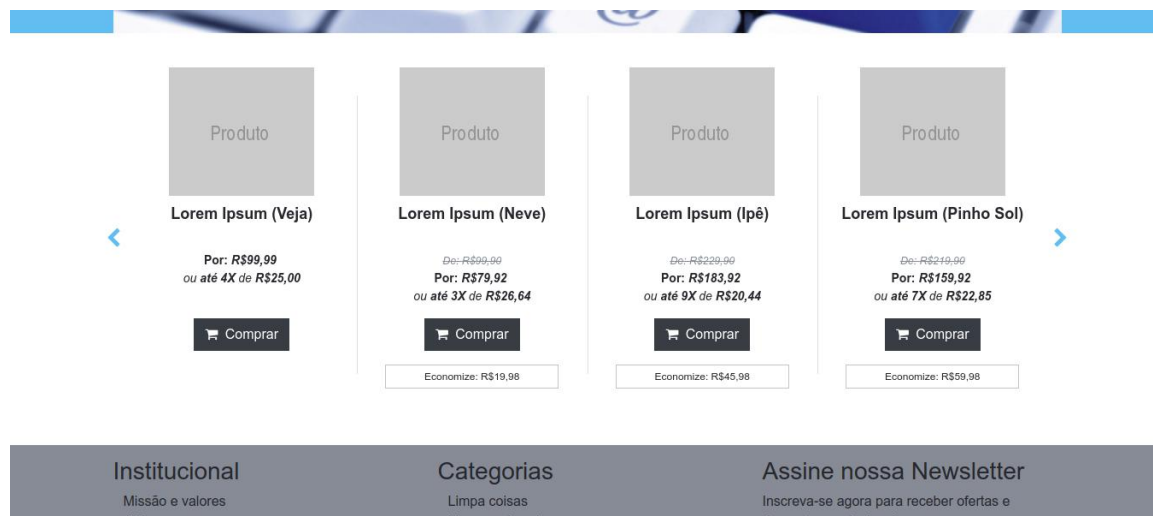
Produto

Lorem Ipsum (Veja)

Por: R$99,99
ou até 4X de R$25,00

Comprar

Produto

Lorem Ipsum (Neve)

De: R$99,90
Por: R$79,92
ou até 3X de R$26,64

Comprar

Economize: R$19,98

Produto

Lorem Ipsum (Ipê)

De: R$229,90
Por: R$183,92
ou até 9X de R$20,44

Comprar

Economize: R$45,98

Produto

Lorem Ipsum (Pinho Sol)

De: R$219,90
Por: R$159,92
ou até 7X de R$22,85

Comprar

Economize: R$59,98

Institucional
Missão e valores

Categorias
Limpa coisas

Assine nossa Newsletter
Inscreva-se agora para receber ofertas e